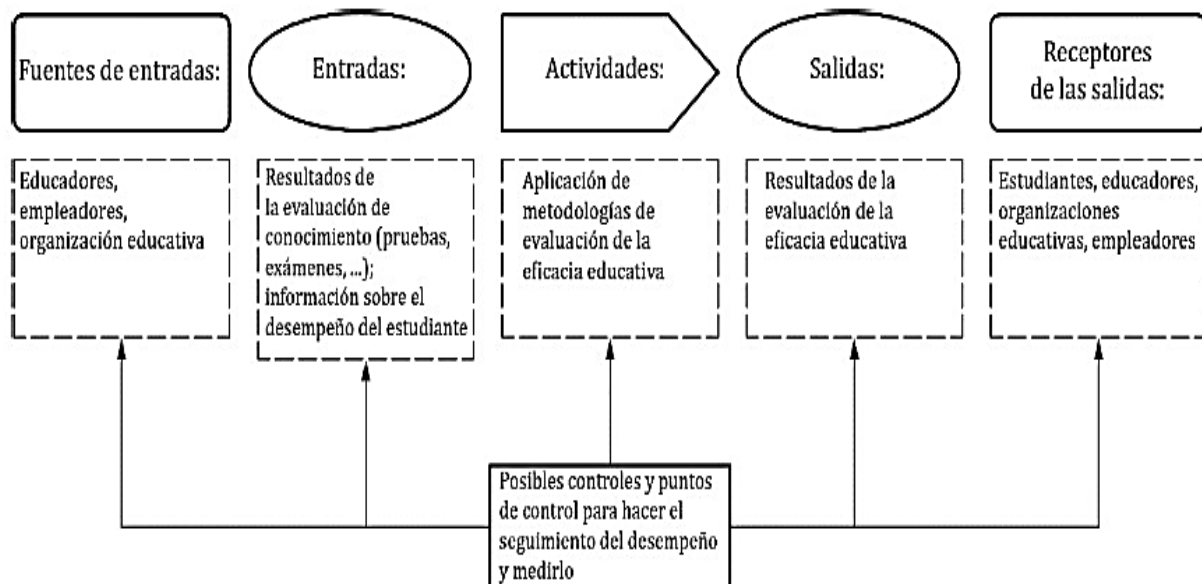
Fuentes de entradas:

Entradas:

Actividades:

Salidas:

Receptores de las salidas:

Educadores, empleadores, organización educativa

Resultados de la evaluación de conocimiento (pruebas, exámenes, ...); información sobre el desempeño del estudiante

Aplicación de metodologías de evaluación de la eficacia educativa

Resultados de la evaluación de la eficacia educativa

Estudiantes, educadores, organizaciones educativas, empleadores

Posibles controles y puntos de control para hacer el seguimiento del desempeño y medirlo